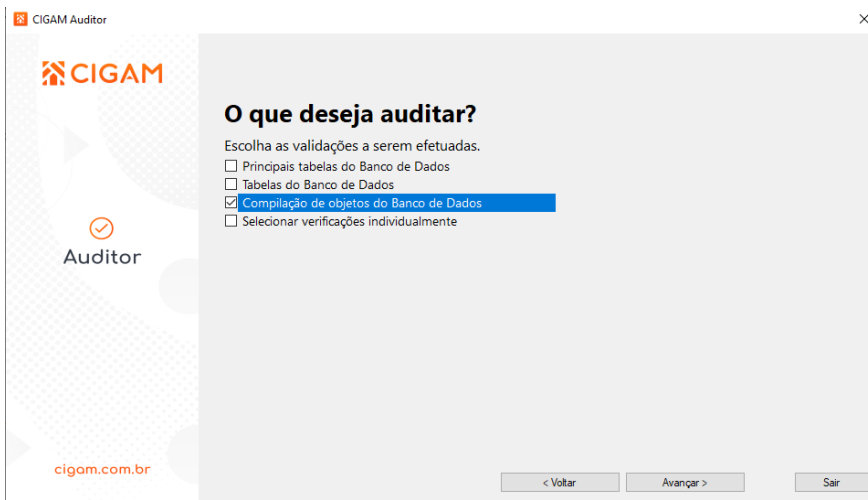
CIGAM Auditor

CIGAM

Auditor

cigam.com.br

O que deseja auditar?

Escolha as validações a serem efetuadas.

Principais tabelas do Banco de Dados
Tabelas do Banco de Dados
Compilação de objetos do Banco de Dados
Selecionar verificações individualmente

< Voltar
Avançar >
Sair